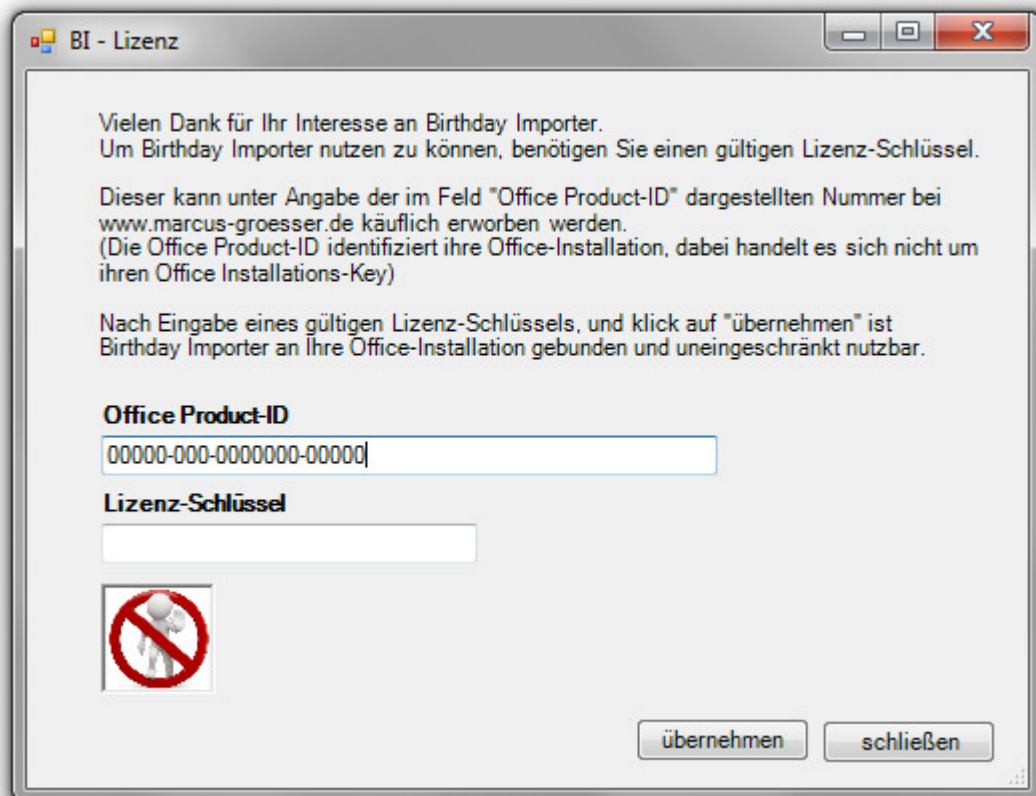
BI - Lizenz

Vielen Dank für Ihr Interesse an Birthday Importer.
Um Birthday Importer nutzen zu können, benötigen Sie einen gültigen Lizenz-Schlüssel.

Dieser kann unter Angabe der im Feld "Office Product-ID" dargestellten Nummer bei www.marcus-groesser.de käuflich erworben werden.
(Die Office Product-ID identifiziert ihre Office-Installation, dabei handelt es sich nicht um ihren Office Installations-Key)

Nach Eingabe eines gültigen Lizenz-Schlüssels, und klick auf "übernehmen" ist Birthday Importer an Ihre Office-Installation gebunden und uneingeschränkt nutzbar.

Office Product-ID

00000-000-0000000-00000

Lizenz-Schlüssel

übernehmen

schließen